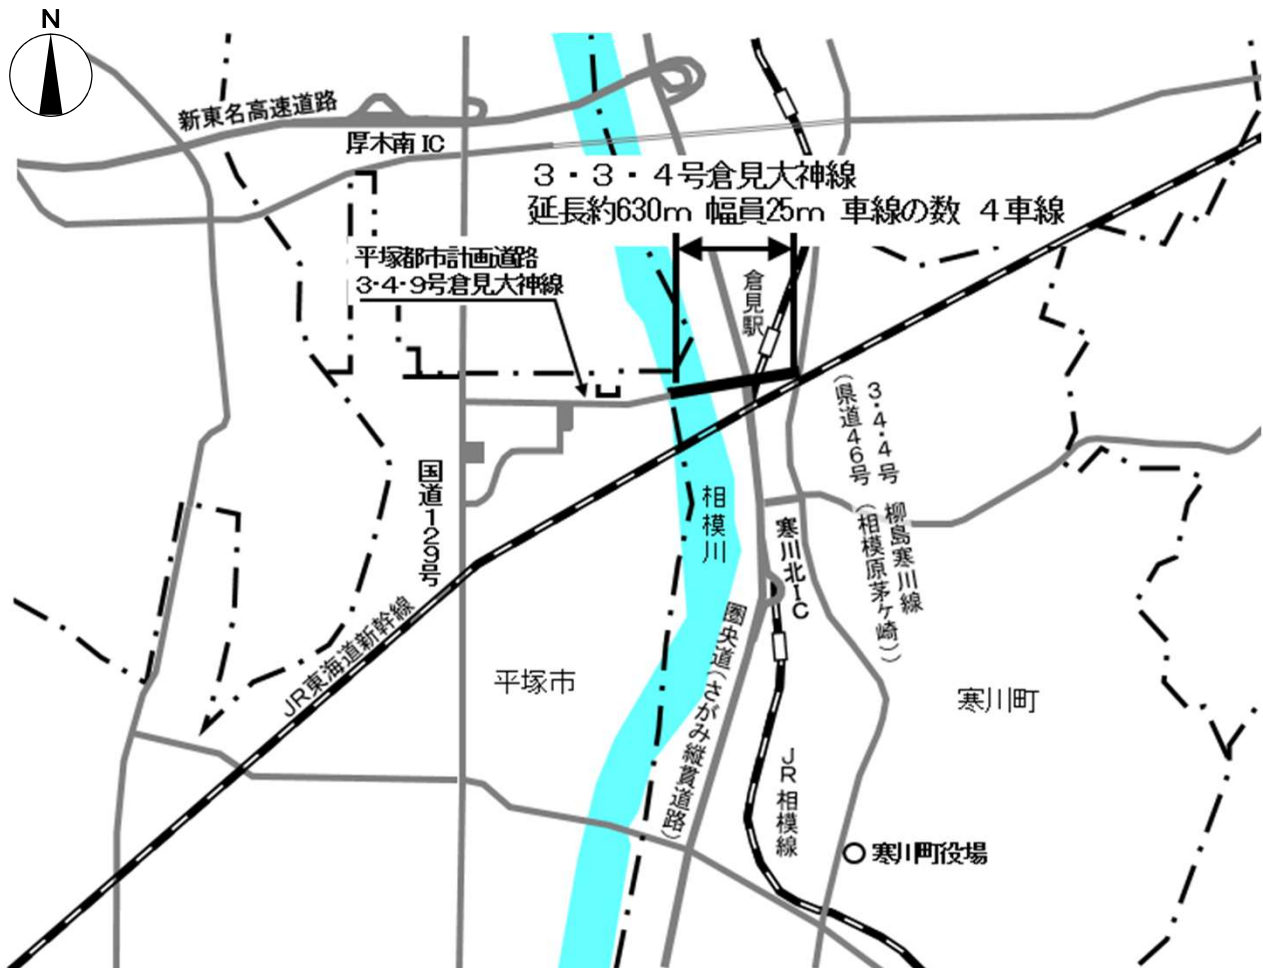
N

新東名高速道路

厚木南IC

3・3・4号倉見大神線
延長約630m 幅員25m 車線の数 4車線

平塚都市計画道路
3・4・9号倉見大神線

倉見駅

3・4・4号
(県道46号
柳島寒川線
(相模原茅ケ崎))

国道129号

相模川

寒川北IC

JR東海道新幹線

圏央道(さがみ縦貫道路)

平塚市

寒川町

JR相模線

寒川町役場